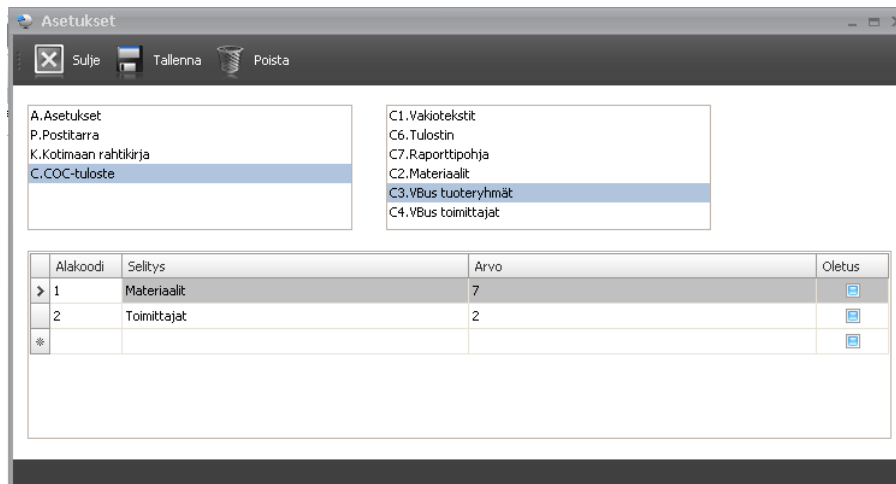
Asetukset

Sulje Tallenna Poista

A.Asetukset
P.Postitarra
K.Kotimaan rahtikirja
C.COC-tuloste

C1.Vakiotekstit
C6.Tulostin
C7.Raporttipohja
C2.Materiaalit
C3.VBus tuoteryhmät
C4.VBus toimittajat

| | Alakoodi | Selitys | Arvo | Oletus |
|---|---|---|---|---|
| > | 1 | Materiaalit | 7 | |
| | 2 | Toimittajat | 2 | |
| * | | | | |